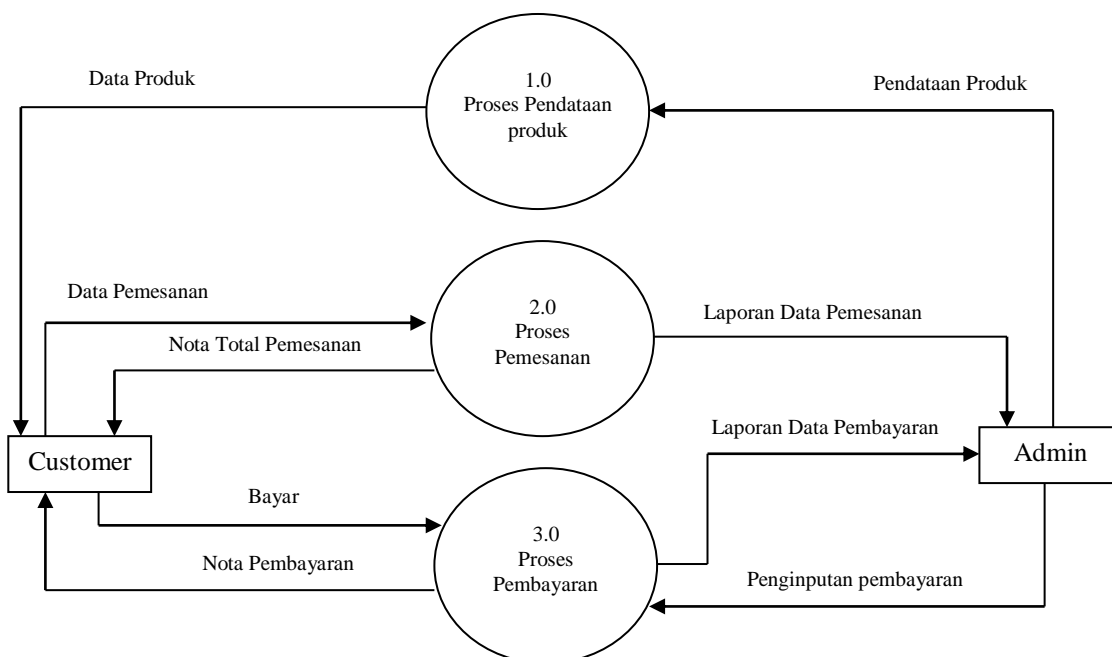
Data Produk

1.0
Proses Pendataan produk

Pendataan Produk

Data Pemesanan

2.0
Proses Pemesanan

Laporan Data Pemesanan

Nota Total Pemesanan

Laporan Data Pembayaran

Customer

Admin

Bayar

3.0
Proses Pembayaran

Nota Pembayaran

Penginputan pembayaran